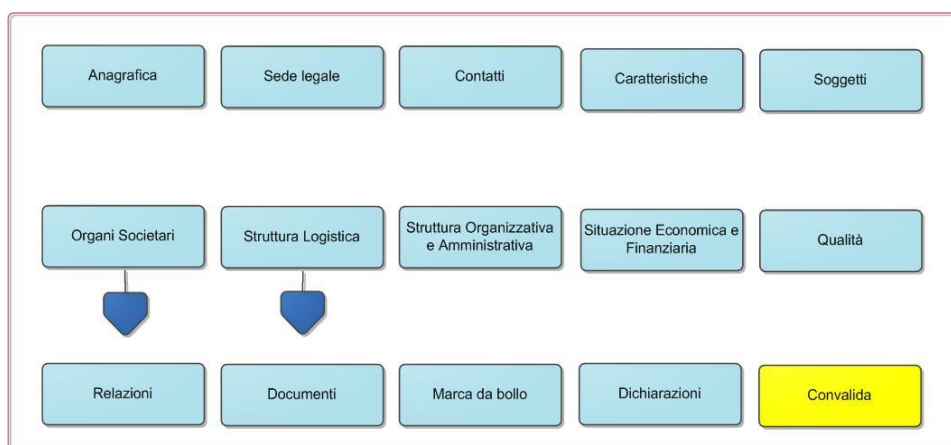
Anagrafica

Sede legale

Contatti

Caratteristiche

Soggetti

Organi Societari

Struttura Logistica

Struttura Organizzativa e Amministrativa

Situazione Economica e Finanziaria

Qualità

Relazioni

Documenti

Marca da bollo

Dichiarazioni

Convalida